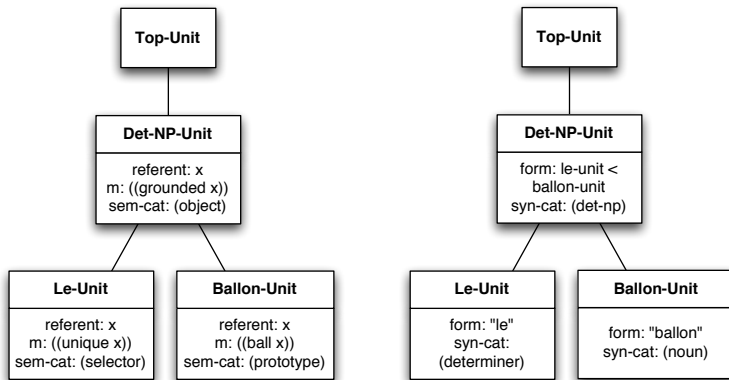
Top-Unit

Det-NP-Unit

referent: x
m: ((grounded x))
sem-cat: (object)

Le-Unit

referent: x
m: ((unique x))
sem-cat: (selector)

Ballon-Unit

referent: x
m: ((ball x))
sem-cat: (prototype)

Top-Unit

Det-NP-Unit

form: le-unit < ballon-unit
syn-cat: (det-np)

Le-Unit

form: "le"
syn-cat: (determiner)

Ballon-Unit

form: "ballon"
syn-cat: (noun)